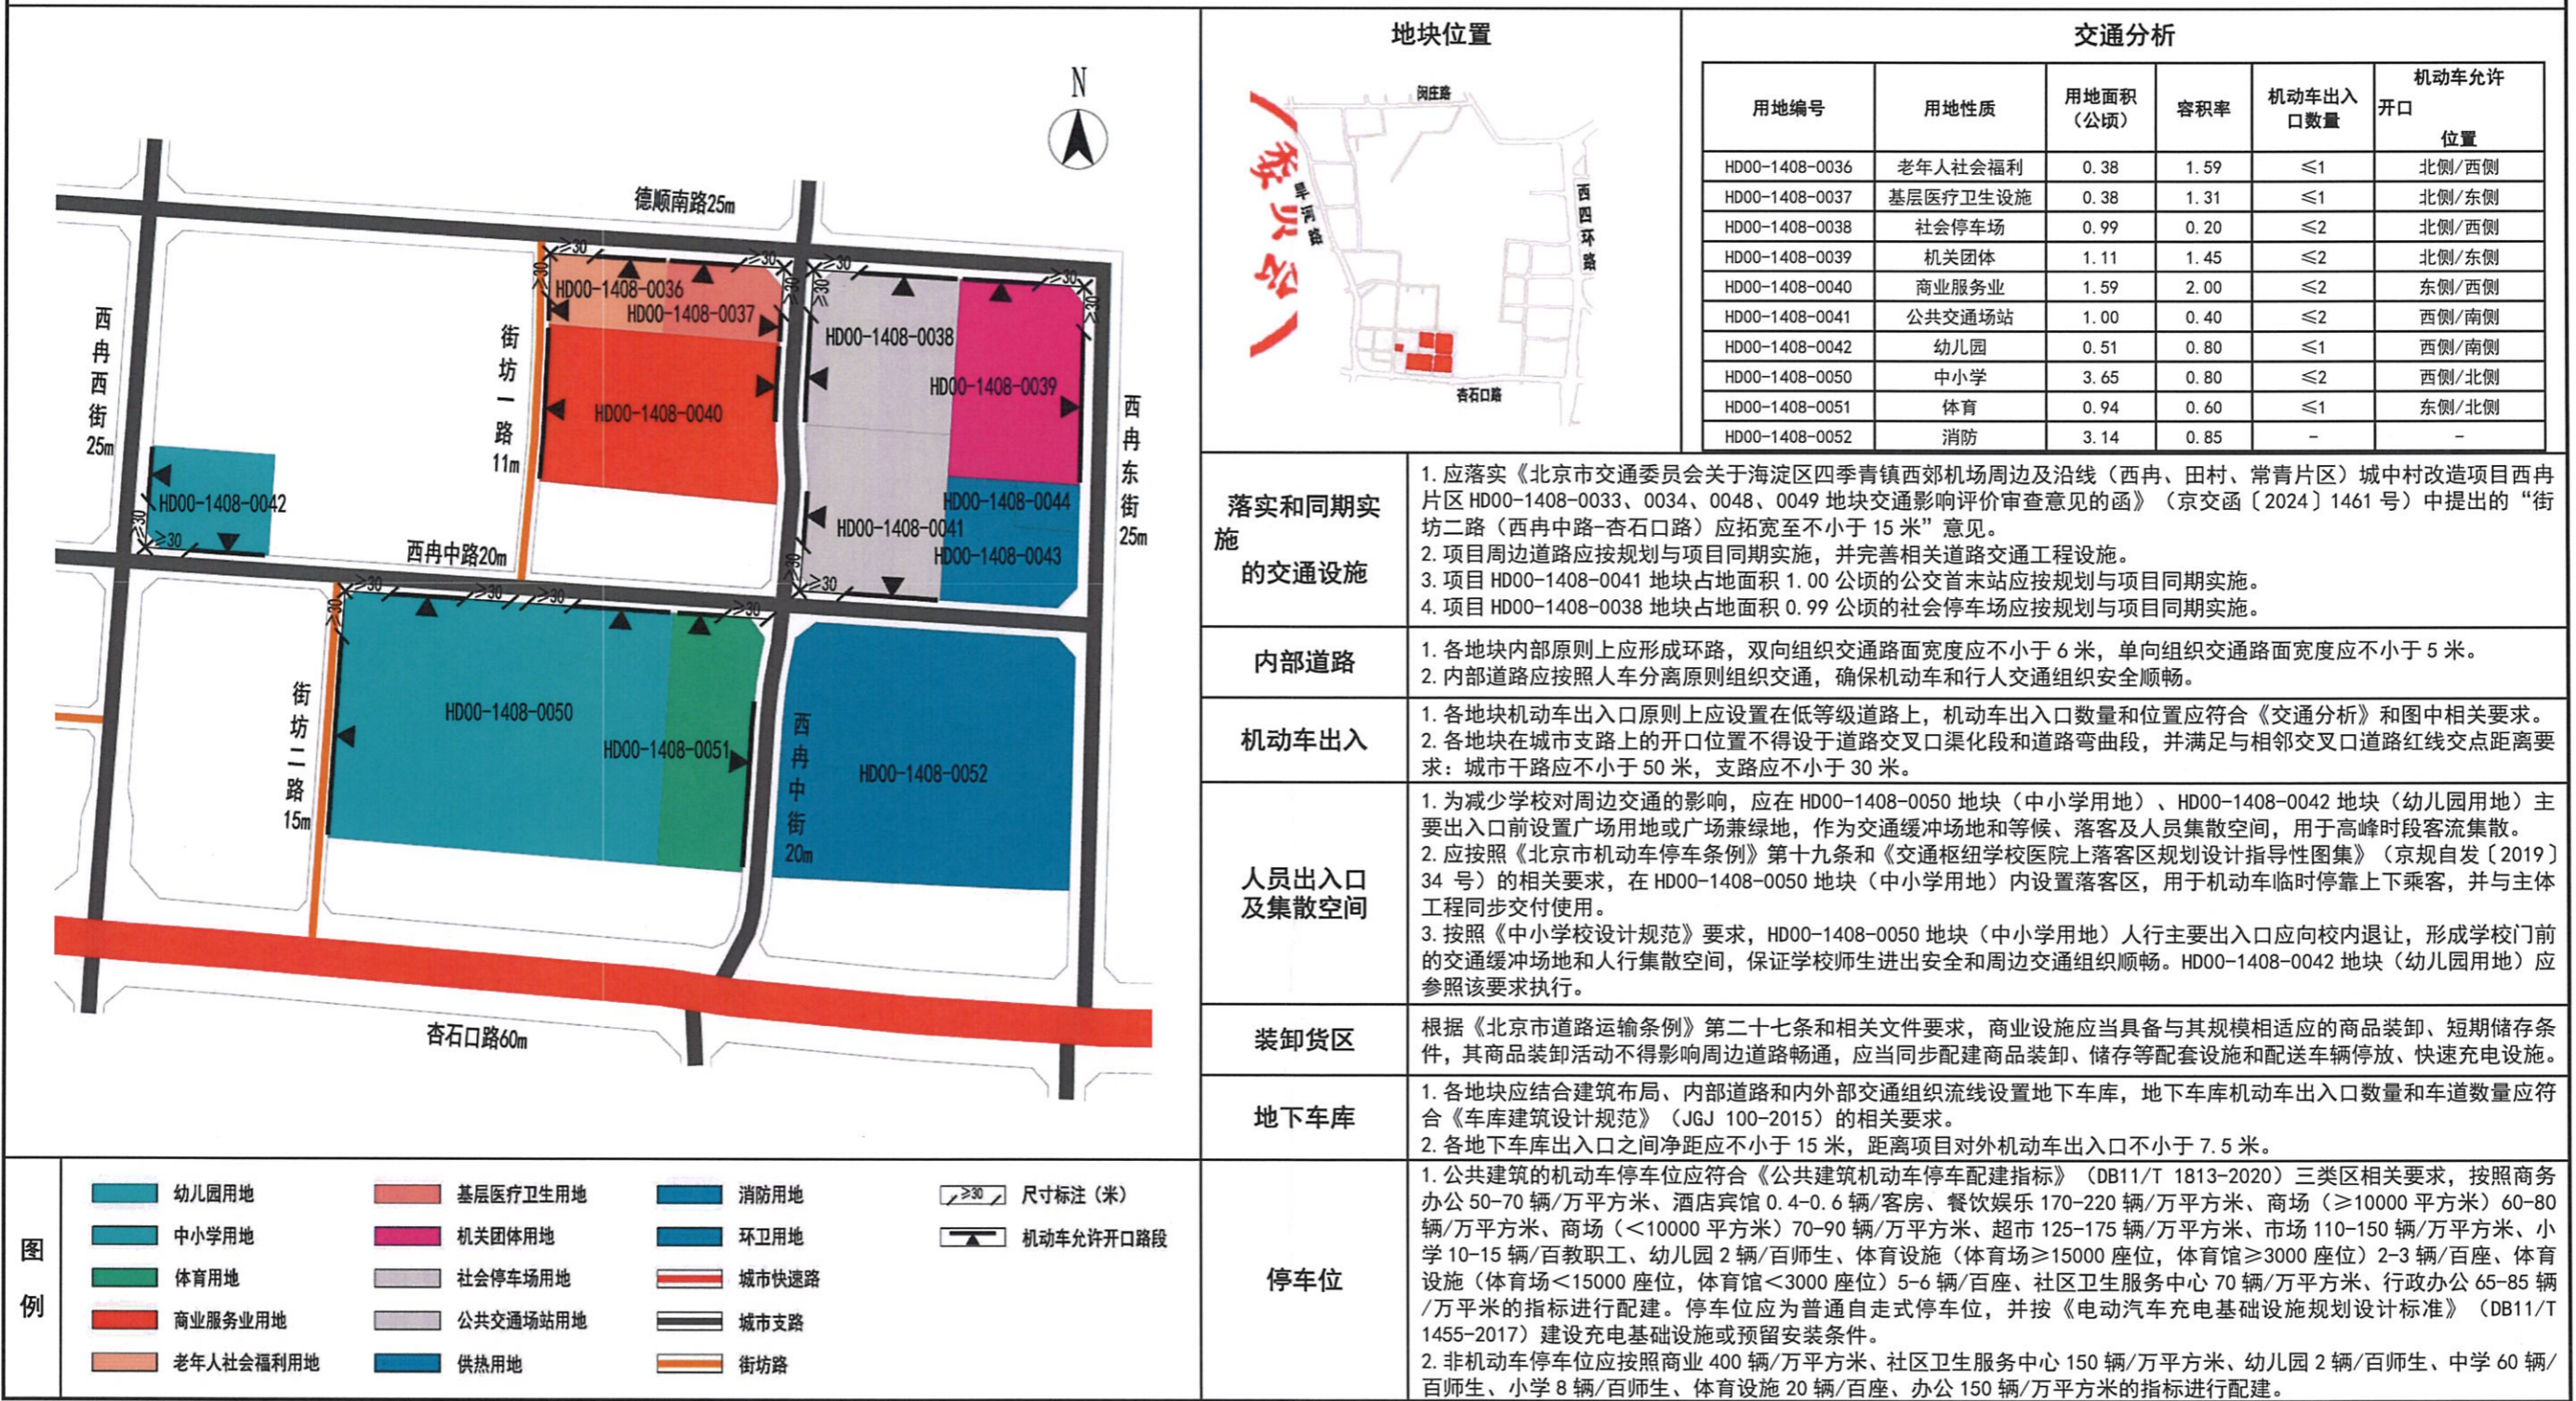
N

德顺南路25m

西冉西街25m

街坊一路11m

西冉东街25m

HD00-1408-0036
HD00-1408-0037
HD00-1408-0038
HD00-1408-0039
HD00-1408-0040
HD00-1408-0042
HD00-1408-0044
HD00-1408-0041
HD00-1408-0043

西冉中路20m

街坊二路15m

HD00-1408-0050
HD00-1408-0051
HD00-1408-0052

西冉中街20m

杏石口路60m

≥30

地块位置

阜石路

闵庄路

西四环路

杏石口路

交通分析

| 用地编号 | 用地性质 | 用地面积（公顷） | 容积率 | 机动车出入口数量 | 机动车允许开口位置 |
|---|---|---|---|---|---|
| HD00-1408-0036 | 老年人社会福利 | 0.38 | 1.59 | ≤1 | 北侧/西侧 |
| HD00-1408-0037 | 基层医疗卫生设施 | 0.38 | 1.31 | ≤1 | 北侧/东侧 |
| HD00-1408-0038 | 社会停车场 | 0.99 | 0.20 | ≤2 | 北侧/西侧 |
| HD00-1408-0039 | 机关团体 | 1.11 | 1.45 | ≤2 | 北侧/东侧 |
| HD00-1408-0040 | 商业服务业 | 1.59 | 2.00 | ≤2 | 东侧/西侧 |
| HD00-1408-0041 | 公共交通场站 | 1.00 | 0.40 | ≤2 | 西侧/南侧 |
| HD00-1408-0042 | 幼儿园 | 0.51 | 0.80 | ≤1 | 西侧/南侧 |
| HD00-1408-0050 | 中小学 | 3.65 | 0.80 | ≤2 | 西侧/北侧 |
| HD00-1408-0051 | 体育 | 0.94 | 0.60 | ≤1 | 东侧/北侧 |
| HD00-1408-0052 | 消防 | 3.14 | 0.85 | - | - |

落实和同期实施的交通设施

1. 应落实《北京市交通委员会关于海淀区四季青镇西郊机场周边及沿线（西冉、田村、常青片区）城中村改造项目西冉片区 HD00-1408-0033、0034、0048、0049 地块交通影响评价审查意见的函》（京交函〔2024〕1461 号）中提出的“街坊二路（西冉中路-杏石口路）应拓宽至不小于 15 米”意见。
2. 项目周边道路应按规划与项目同期实施，并完善相关道路交通工程设施。
3. 项目 HD00-1408-0041 地块占地面积 1.00 公顷的公交首末站应按规划与项目同期实施。
4. 项目 HD00-1408-0038 地块占地面积 0.99 公顷的社会停车场应按规划与项目同期实施。

内部道路

1. 各地块内部原则上应形成环路，双向组织交通路面宽度应不小于 6 米，单向组织交通路面宽度应不小于 5 米。
2. 内部道路应按照人车分离原则组织交通，确保机动车和行人交通组织安全顺畅。

机动车出入

1. 各地块机动车出入口原则上应设置在低等级道路上，机动车出入口数量和位置应符合《交通分析》和图中相关要求。
2. 各地块在城市支路上的开口位置不得设于道路交叉口渠化段和道路弯曲段，并满足与相邻交叉口道路红线交点距离要求：城市干路应不小于 50 米，支路应不小于 30 米。

人员出入口及集散空间

1. 为减少学校对周边交通的影响，应在 HD00-1408-0050 地块（中小学用地）、HD00-1408-0042 地块（幼儿园用地）主要出入口前设置广场用地或广场兼绿地，作为交通缓冲场地和等候、落客及人员集散空间，用于高峰时段客流集散。
2. 应按照《北京市机动车停车条例》第十九条和《交通枢纽学校医院上落客区规划设计指导性图集》（京规自发〔2019〕34 号）的相关要求，在 HD00-1408-0050 地块（中小学用地）内设置落客区，用于机动车临时停靠上下乘客，并与主体工程同步交付使用。
3. 按照《中小学校设计规范》要求，HD00-1408-0050 地块（中小学用地）人行主要出入口应向校内退让，形成学校门前的交通缓冲场地和人行集散空间，保证学校师生进出安全和周边交通组织顺畅。HD00-1408-0042 地块（幼儿园用地）应参照该要求执行。

装卸货区

根据《北京市道路运输条例》第二十七条和相关文件要求，商业设施应当具备与其规模相适应的商品装卸、短期储存条件，其商品装卸活动不得影响周边道路畅通，应当同步配建商品装卸、储存等配套设施和配送车辆停放、快速充电设施。

地下车库

1. 各地块应结合建筑布局、内部道路和内外部交通组织流线设置地下车库，地下车库机动车出入口数量和车道数量应符合《车库建筑设计规范》（JGJ 100-2015）的相关要求。
2. 各地下车库出入口之间净距应不小于 15 米，距离项目对外机动车出入口不小于 7.5 米。

停车位

1. 公共建筑的机动车停车位应符合《公共建筑机动车停车配建指标》（DB11/T 1813-2020）三类区相关要求，按照商务办公 50-70 辆/万平方米、酒店宾馆 0.4-0.6 辆/客房、餐饮娱乐 170-220 辆/万平方米、商场（≥10000 平方米）60-80 辆/万平方米、商场（<10000 平方米）70-90 辆/万平方米、超市 125-175 辆/万平方米、市场 110-150 辆/万平方米、小学 10-15 辆/百教职工、幼儿园 2 辆/百师生、体育设施（体育场≥15000 座位，体育馆≥3000 座位）2-3 辆/百座、体育设施（体育场<15000 座位，体育馆<3000 座位）5-6 辆/百座、社区卫生服务中心 70 辆/万平方米、行政办公 65-85 辆/万平米的指标进行配建。停车位应为普通自走式停车位，并按《电动汽车充电基础设施规划设计标准》（DB11/T 1455-2017）建设充电基础设施或预留安装条件。
2. 非机动车停车位应按照商业 400 辆/万平方米、社区卫生服务中心 150 辆/万平方米、幼儿园 2 辆/百师生、中学 60 辆/百师生、小学 8 辆/百师生、体育设施 20 辆/百座、办公 150 辆/万平方米的指标进行配建。

图例

幼儿园用地
中小学用地
体育用地
商业服务业用地
老年人社会福利用地
基层医疗卫生用地
机关团体用地
社会停车场用地
公共交通场站用地
供热用地
消防用地
环卫用地
城市快速路
城市支路
街坊路
≥30 尺寸标注（米）
机动车允许开口路段